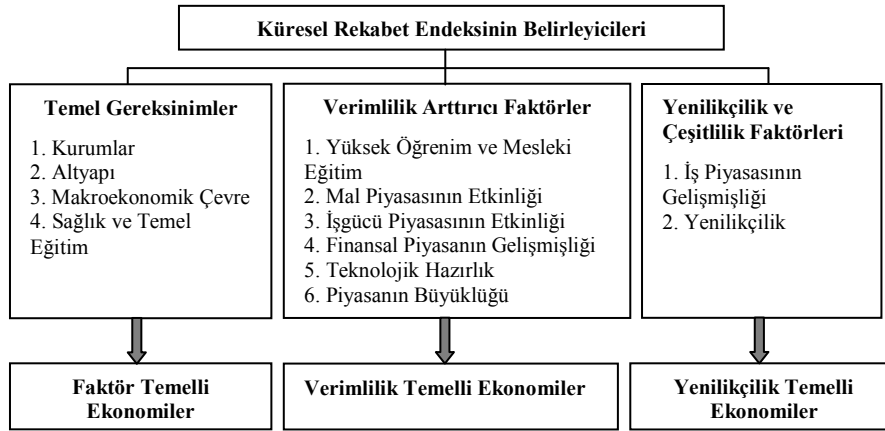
Küresel Rekabet Endeksinin Belirleyicileri

Temel Gereksinimler

1. Kurumlar
2. Altyapı
3. Makroekonomik Çevre
4. Sağlık ve Temel Eğitim

Verimlilik Arttırıcı Faktörler

1. Yüksek Öğrenim ve Mesleki Eğitim
2. Mal Piyasasının Etkinliği
3. İşgücü Piyasasının Etkinliği
4. Finansal Piyasanın Gelişmişliği
5. Teknolojik Hazırlık
6. Piyasanın Büyüklüğü

Yenilikçilik ve Çeşitlilik Faktörleri

1. İş Piyasasının Gelişmişliği
2. Yenilikçilik

Faktör Temelli Ekonomiler

Verimlilik Temelli Ekonomiler

Yenilikçilik Temelli Ekonomiler